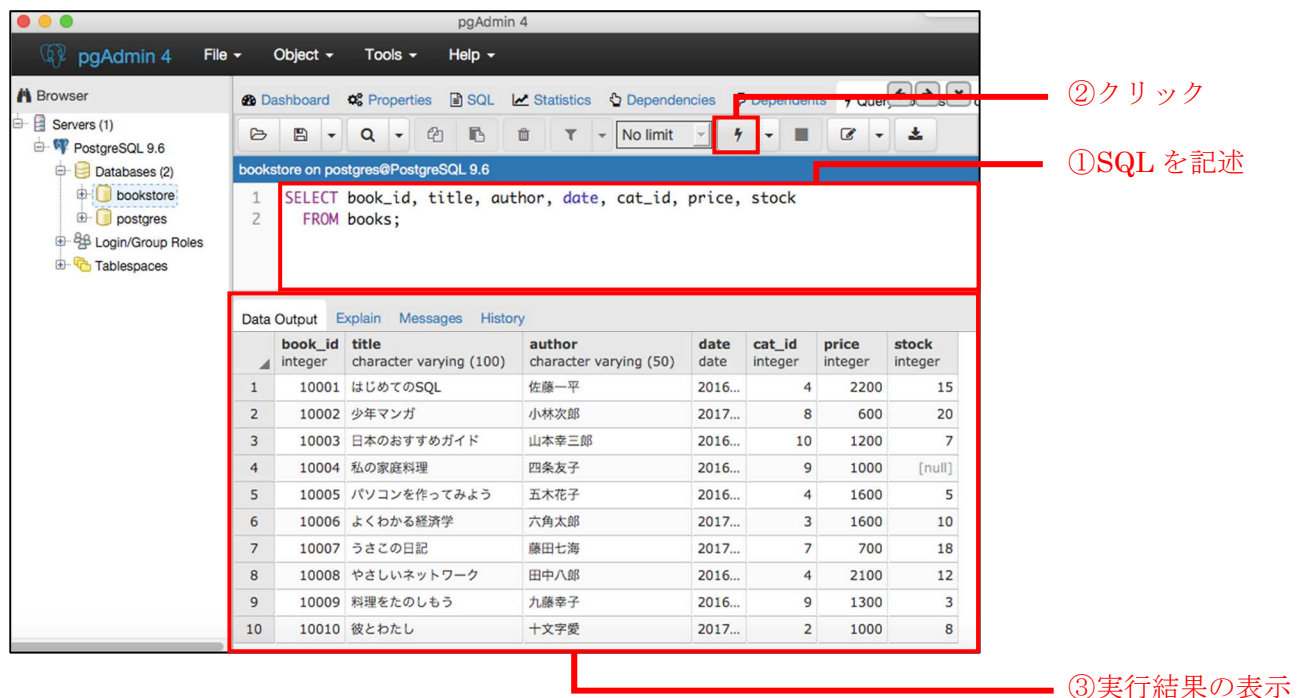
pgAdmin 4

pgAdmin 4 File ▾ Object ▾ Tools ▾ Help ▾

Browser

Servers (1)
PostgreSQL 9.6
Databases (2)
bookstore
postgres
Login/Group Roles
Tablespaces

Dashboard Properties SQL Statistics Dependencies Dependents Query

No limit

bookstore on postgres@PostgreSQL 9.6

1 SELECT book_id, title, author, date, cat_id, price, stock
2 FROM books;

Data Output Explain Messages History

| | book_id integer | title character varying (100) | author character varying (50) | date date | cat_id integer | price integer | stock integer |
|---|---|---|---|---|---|---|---|
| 1 | 10001 | はじめてのSQL | 佐藤一平 | 2016... | 4 | 2200 | 15 |
| 2 | 10002 | 少年マンガ | 小林次郎 | 2017... | 8 | 600 | 20 |
| 3 | 10003 | 日本のおすすめガイド | 山本幸三郎 | 2016... | 10 | 1200 | 7 |
| 4 | 10004 | 私の家庭料理 | 四条友子 | 2016... | 9 | 1000 | [null] |
| 5 | 10005 | パソコンを作ってみよう | 五木花子 | 2016... | 4 | 1600 | 5 |
| 6 | 10006 | よくわかる経済学 | 六角太郎 | 2017... | 3 | 1600 | 10 |
| 7 | 10007 | うさこの日記 | 藤田七海 | 2017... | 7 | 700 | 18 |
| 8 | 10008 | やさしいネットワーク | 田中八郎 | 2016... | 4 | 2100 | 12 |
| 9 | 10009 | 料理をたのしもう | 九藤幸子 | 2016... | 9 | 1300 | 3 |
| 10 | 10010 | 彼とわたし | 十文字愛 | 2017... | 2 | 1000 | 8 |

②クリック
①SQLを記述
③実行結果の表示